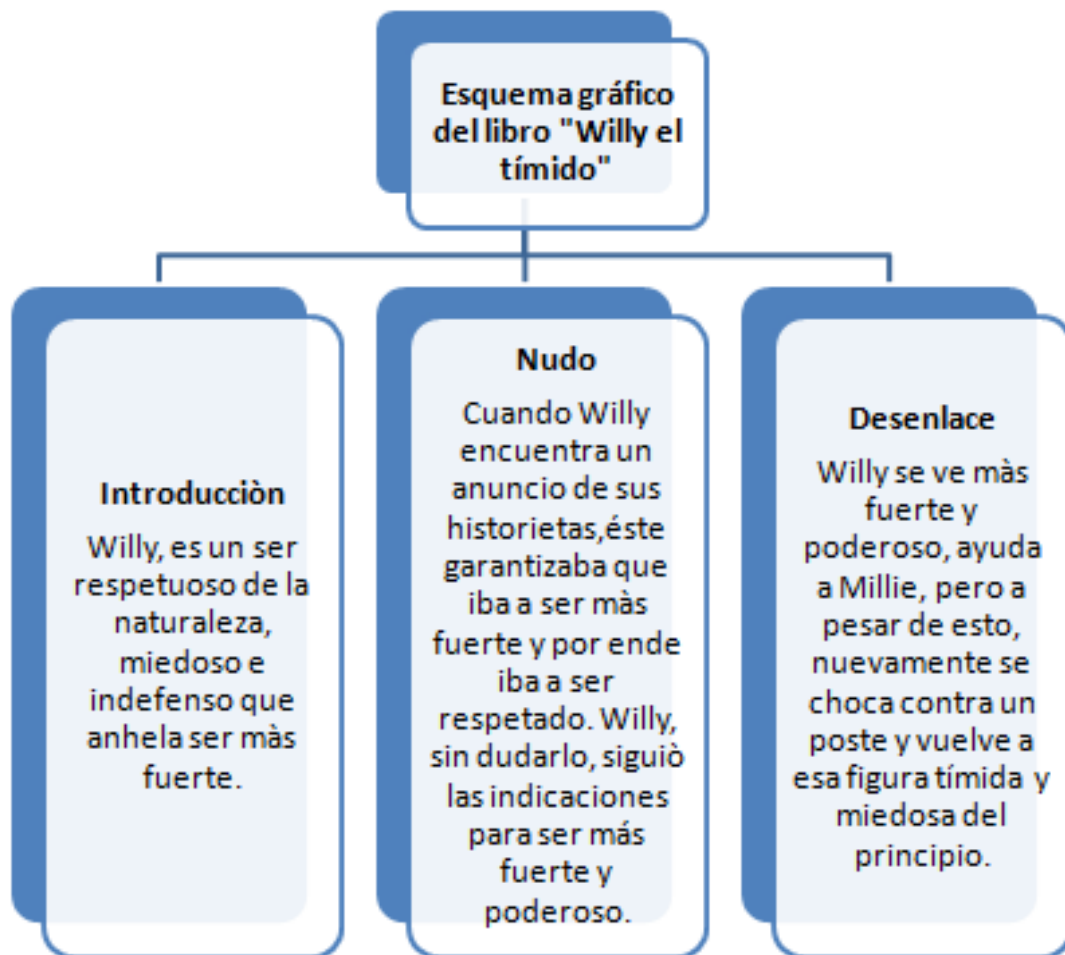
Esquema gráfico del libro "Willy el tímido"

Introducciòn

Willy, es un ser respetuoso de la naturaleza, miedoso e indefenso que anhela ser màs fuerte.

Nudo

Cuando Willy encuentra un anuncio de sus historietas,éste garantizaba que iba a ser màs fuerte y por ende iba a ser respetado. Willy, sin dudarlo, siguiò las indicaciones para ser más fuerte y poderoso.

Desenlace

Willy se ve màs fuerte y poderoso, ayuda a Millie, pero a pesar de esto, nuevamente se choca contra un poste y vuelve a esa figura tímida y miedosa del principio.